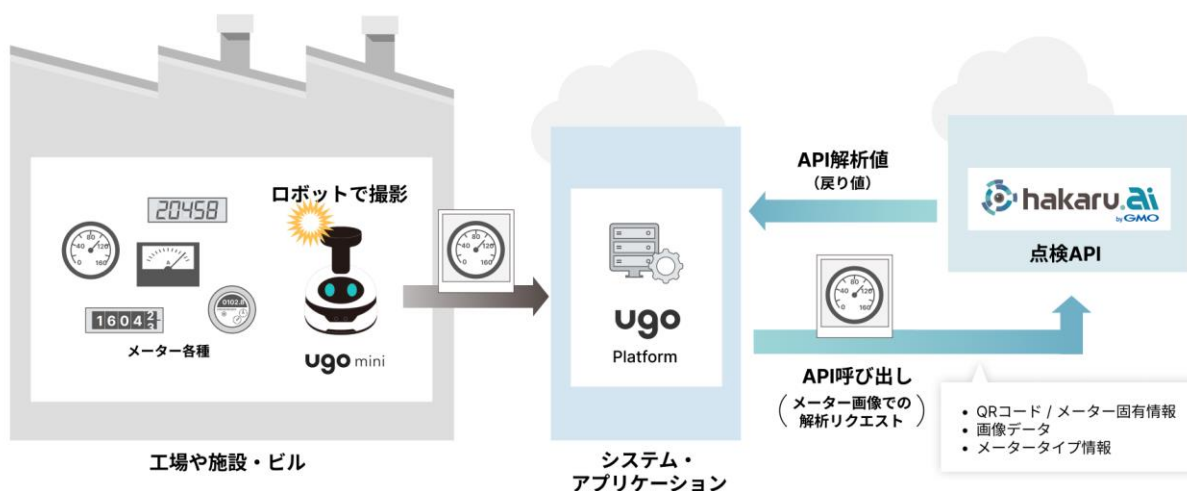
ロボットで撮影

20458

40 80 120 0 160

A

1604 2 3

0102.8

メーター各種

ugo mini

工場や施設・ビル

ugo
Platform

システム・
アプリケーション

API解析値
（戻り値）

hakaru.ai by GMO

点検API

API呼び出し
（メーター画像での解析リクエスト）

• QRコード / メーター固有情報
• 画像データ
• メータータイプ情報